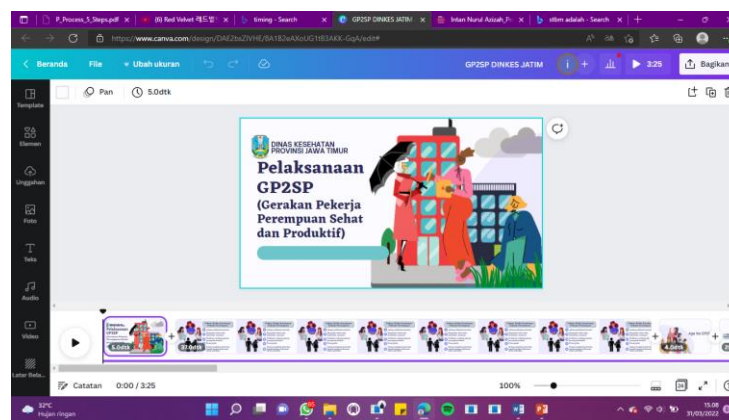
P_Process_5_Steps.pdf
(6) Red Velvet 레드벨벳
timing - Search
GP2SP DINKES JATIM
Intan Nurul Azizah_P
stbm adalah - Search

https://www.canva.com/design/DAEZbxZIVHE/8A182eAXoUG1tB3AKX-GqA/edit#

Beranda
File
Ubah ukuran
GP2SP DINKES JATIM
3:25
Bagikan

Pan
5.0dtk

Template
Elemen
Unggahan
Foto
Teks
Audio
Video
Latar Bela...

DINAS KESEHATAN
PROVINSI JAWA TIMUR

Pelaksanaan GP2SP
(Gerakan Pekerja Perempuan Sehat dan Produktif)

5.0dtk
37.0dtk
4.0dtk

Catatan
0:00 / 3:25
100%

32°C
Hujan ringan
15.08
31/03/2022